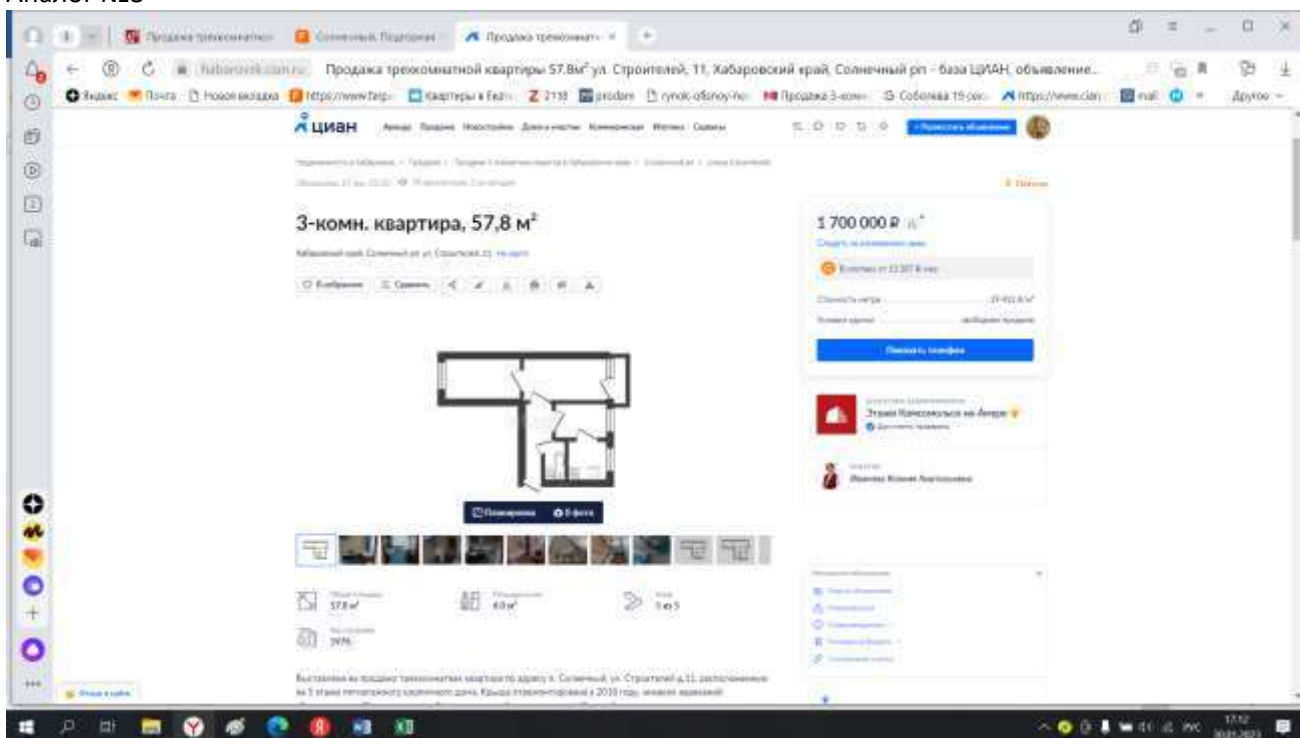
Аналог №18

Продажа трехкомнатной квартиры 57.8м² ул. Строителей, 11, Хабаровский край, Солнечный рп - база ЦИАН, объявление...

Яндекс Почта Новая вкладка Квартиры в Екат Z 2118 prodam rynok-ofisnoy-ne Продажа 3-комн Соболева 19 Другое

циан

3-комн. квартира, 57,8 м²

1 700 000 ₽

Показать телефон

Этажи Комсомольск-на-Амуре

Иванова Ксения Анатольевна

Планировка 8 фото

57,8 м²

6,0 м²

5 из 5

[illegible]

17:12